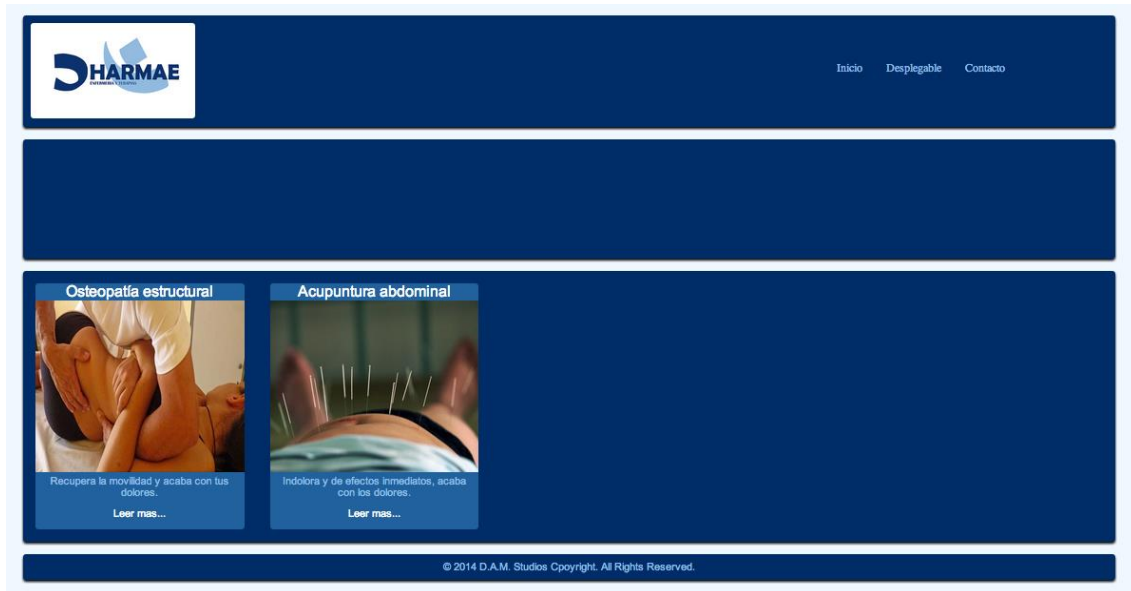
DHARMAE
ENFERMERÍA Y TERAPIAS

Inicio Desplegable Contacto

Osteopatía estructural

Recupera la movilidad y acaba con tus dolores.

Leer mas...

Acupuntura abdominal

Indolora y de efectos inmediatos, acaba con los dolores.

Leer mas...

© 2014 D.A.M. Studios Cpoyright. All Rights Reserved.